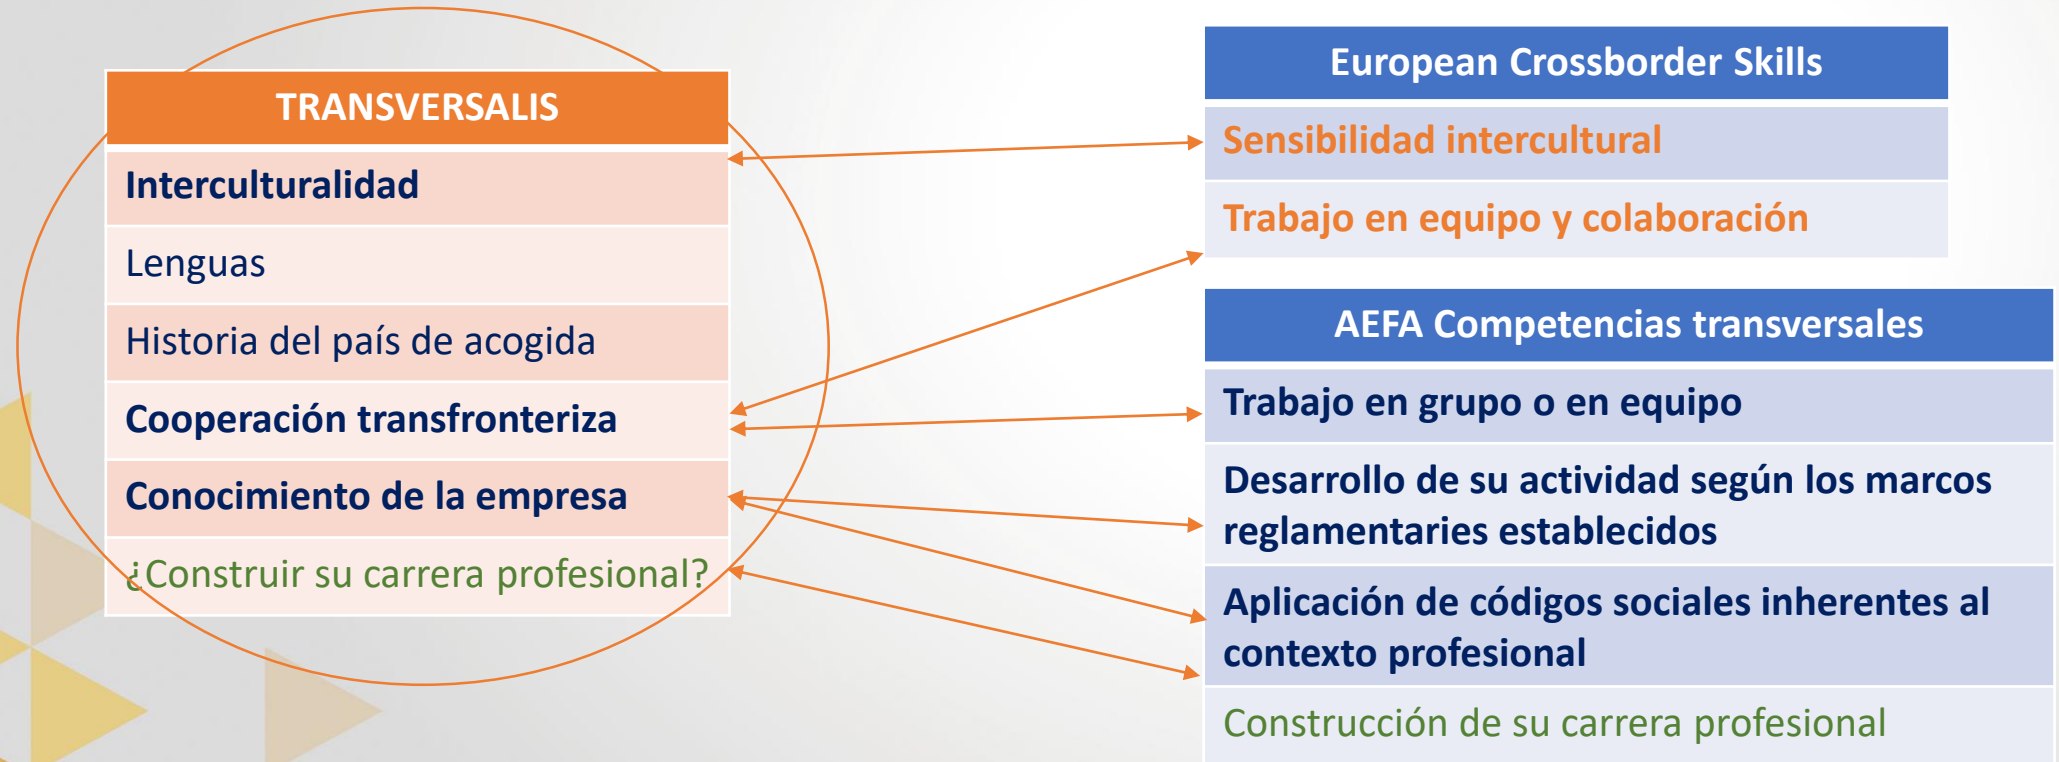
| TRANSVERSALIS |
|---|
| **Interculturalidad** |
| Lenguas |
| Historia del país de acogida |
| **Cooperación transfronteriza** |
| **Conocimiento de la empresa** |
| ¿Construir su carrera profesional? |

| European Crossborder Skills |
|---|
| Sensibilidad intercultural |
| Trabajo en equipo y colaboración |

| AEFA Competencias transversales |
|---|
| **Trabajo en grupo o en equipo** |
| **Desarrollo de su actividad según los marcos reglamentaries establecidos** |
| **Aplicación de códigos sociales inherentes al contexto profesional** |
| Construcción de su carrera profesional |